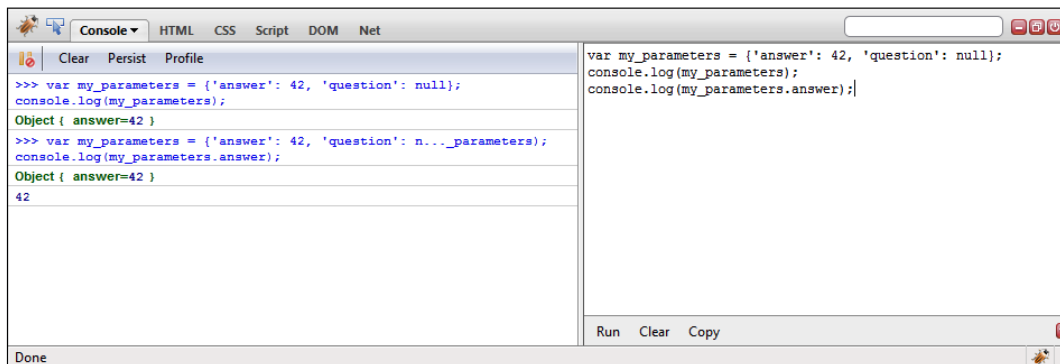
Console ▾ HTML CSS Script DOM Net

Clear Persist Profile

>>> var my_parameters = {'answer': 42, 'question': null};
console.log(my_parameters);

Object { answer=42 }

>>> var my_parameters = {'answer': 42, 'question': n..._parameters);
console.log(my_parameters.answer);

Object { answer=42 }

42

var my_parameters = {'answer': 42, 'question': null};
console.log(my_parameters);
console.log(my_parameters.answer);

Run Clear Copy

Done